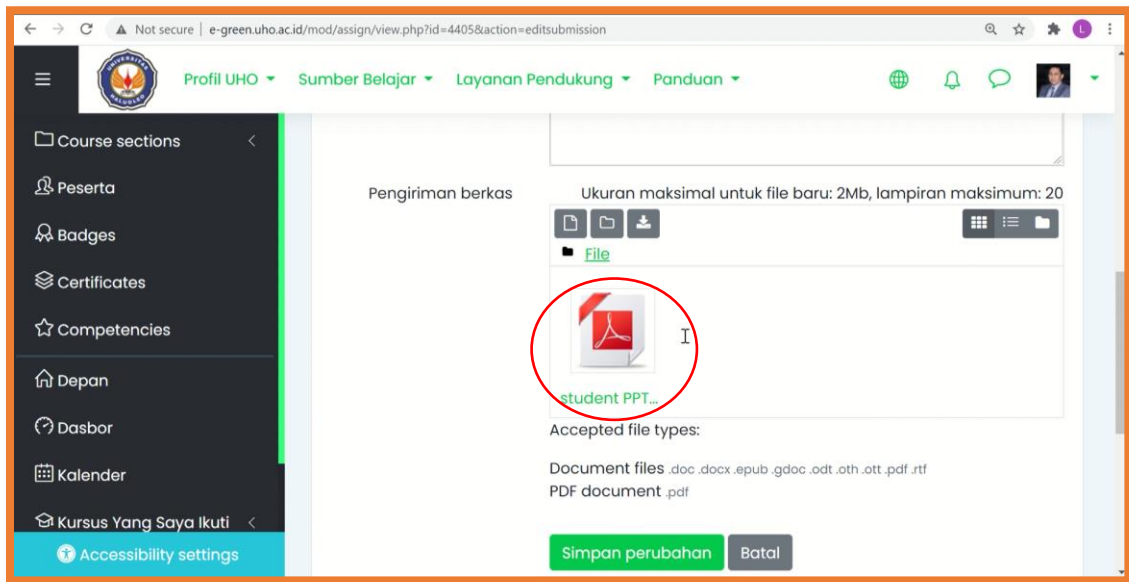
Not secure | e-green.uho.ac.id/mod/assign/view.php?id=4405&action=editsubmission

Profil UHO ▾ Sumber Belajar ▾ Layanan Pendukung ▾ Panduan ▾

Course sections

Peserta

Badges

Certificates

Competencies

Depan

Dasbor

Kalender

Kursus Yang Saya Ikuti

Accessibility settings

Pengiriman berkas

Ukuran maksimal untuk file baru: 2Mb, lampiran maksimum: 20

File

student PPT...

Accepted file types:

Document files .doc .docx .epub .gdoc .odt .oth .ott .pdf .rtf
PDF document .pdf

Simpan perubahan Batal